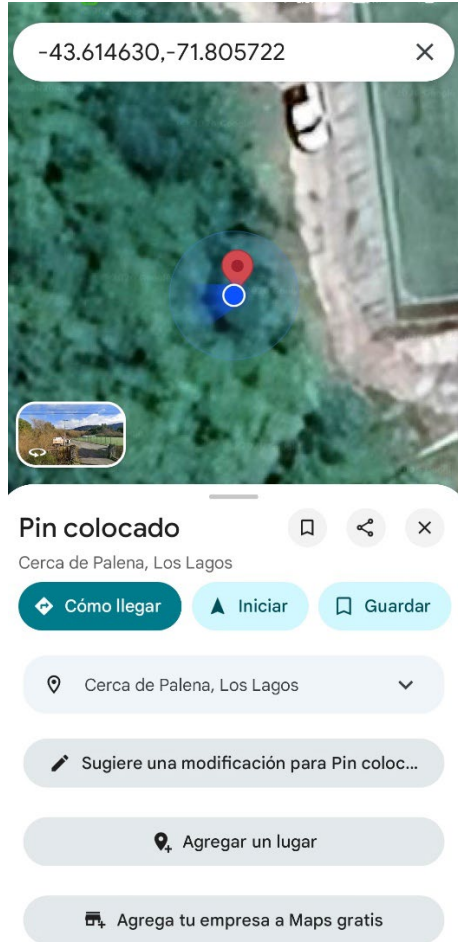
-43.614630,-71.805722

Pin colocado

Cerca de Palena, Los Lagos

Cómo llegar

Iniciar

Guardar

Cerca de Palena, Los Lagos

Sugiere una modificación para Pin coloc...

Agregar un lugar

Agrega tu empresa a Maps gratis